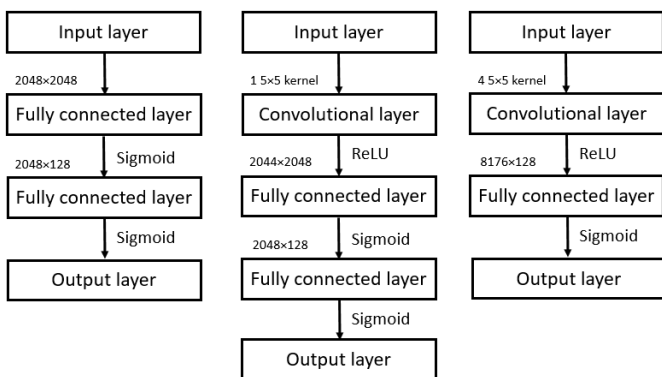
Input layer

2048×2048

Fully connected layer

2048×128

Sigmoid

Fully connected layer

Sigmoid

Output layer

Input layer

1 5×5 kernel

Convolutional layer

2044×2048

ReLU

Fully connected layer

2048×128

Sigmoid

Fully connected layer

Sigmoid

Output layer

Input layer

4 5×5 kernel

Convolutional layer

8176×128

ReLU

Fully connected layer

Sigmoid

Output layer